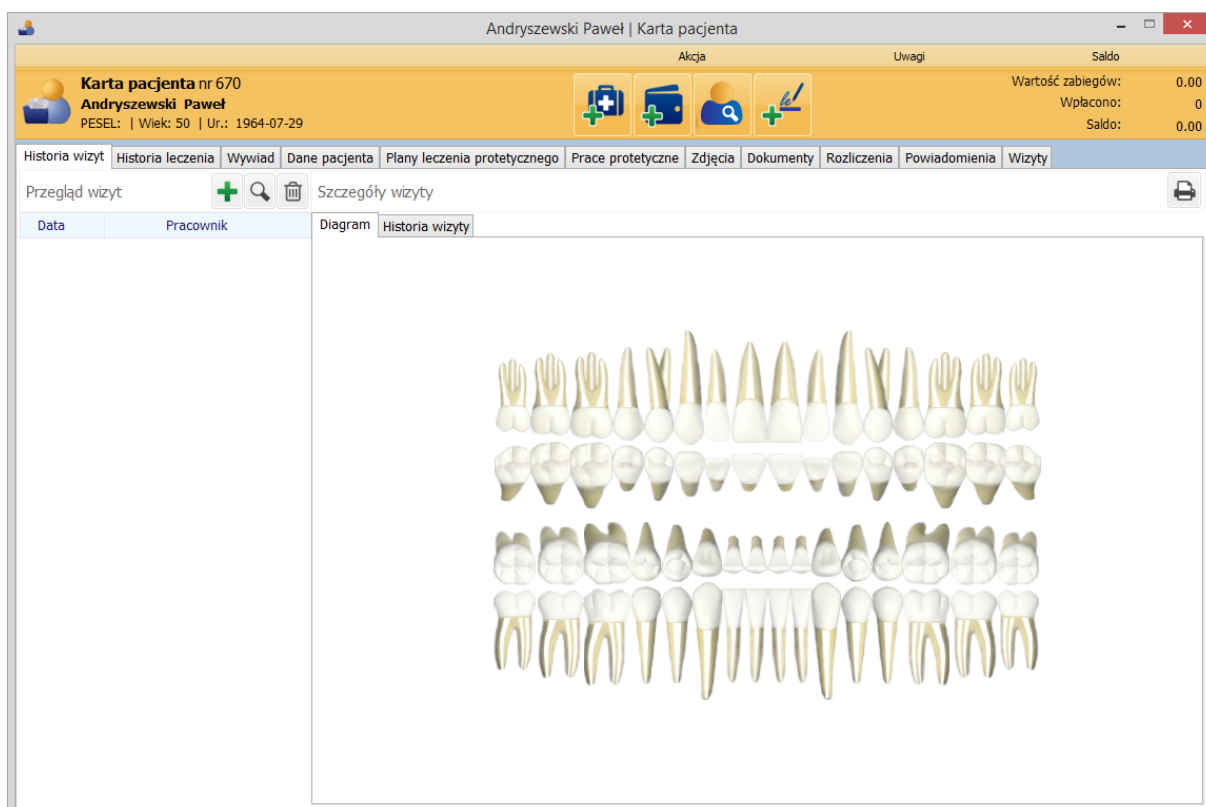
Andryszewski Paweł | Karta pacjenta

Akcja

Uwagi

Saldo

Karta pacjenta nr 670
Andryszewski Paweł
PESEL: | Wiek: 50 | Ur.: 1964-07-29

Wartość zabiegów: 0.00
Wpłacono: 0
Saldo: 0.00

Historia wizyt | Historia leczenia | Wywiad | Dane pacjenta | Plany leczenia protetycznego | Prace protetyczne | Zdjęcia | Dokumenty | Rozliczenia | Powiadomienia | Wizyty

Przegląd wizyt

Szczegóły wizyty

| Data | Pracownik |
|---|---|

Diagram | Historia wizyty